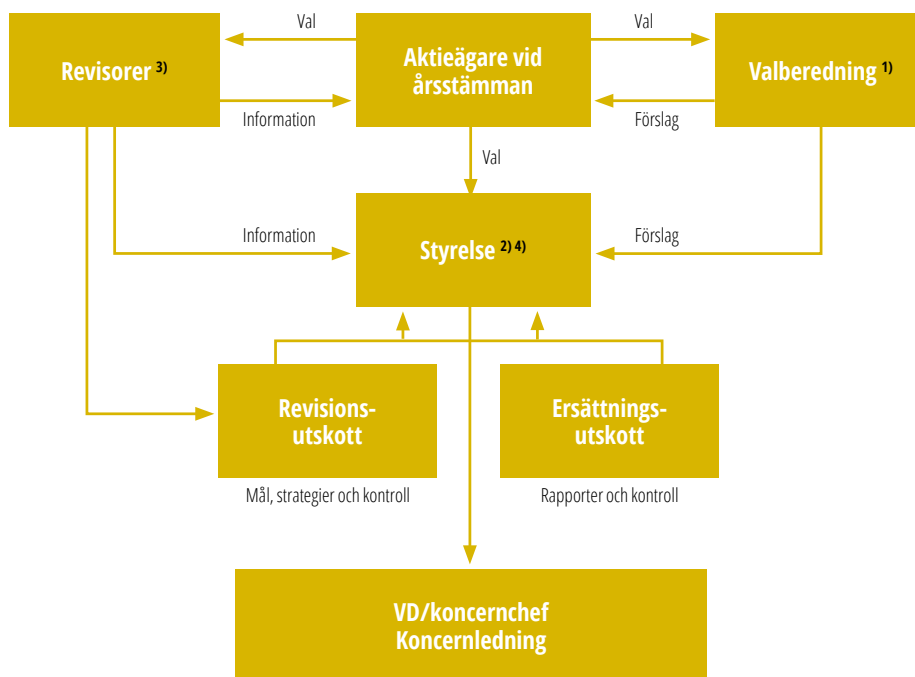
Revisorer $^{3)}$

Val

Aktieägare vid årsstämman

Val

Valberedning $^{1)}$

Information

Förslag

Val

Information

Styrelse $^{2) 4)}$

Förslag

Revisionsutskott

Mål, strategier och kontroll

Ersättningsutskott

Rapporter och kontroll

VD/koncernchef Koncernledning